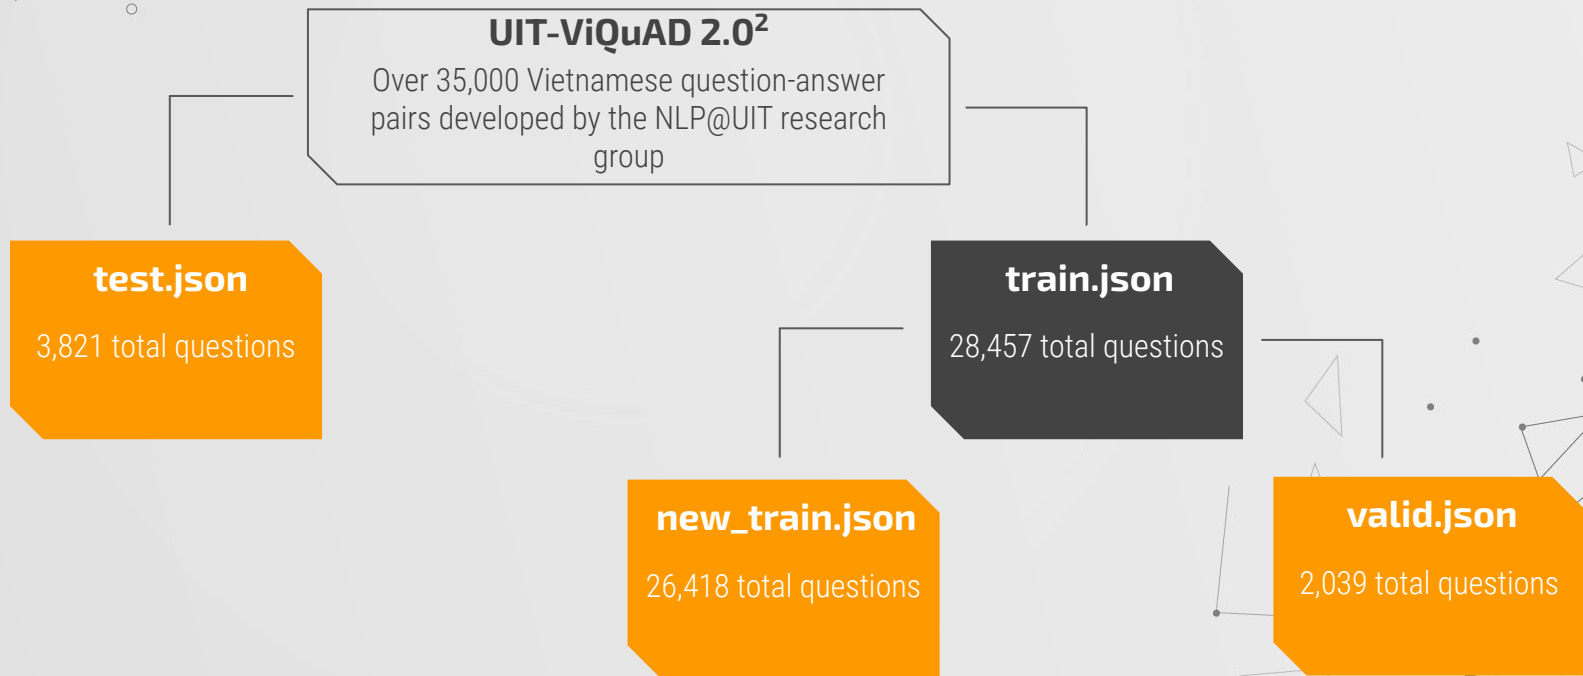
UIT-ViQuAD 2.0$^2$

Over 35,000 Vietnamese question-answer pairs developed by the NLP@UIT research group

test.json

3,821 total questions

train.json

28,457 total questions

new_train.json

26,418 total questions

valid.json

2,039 total questions